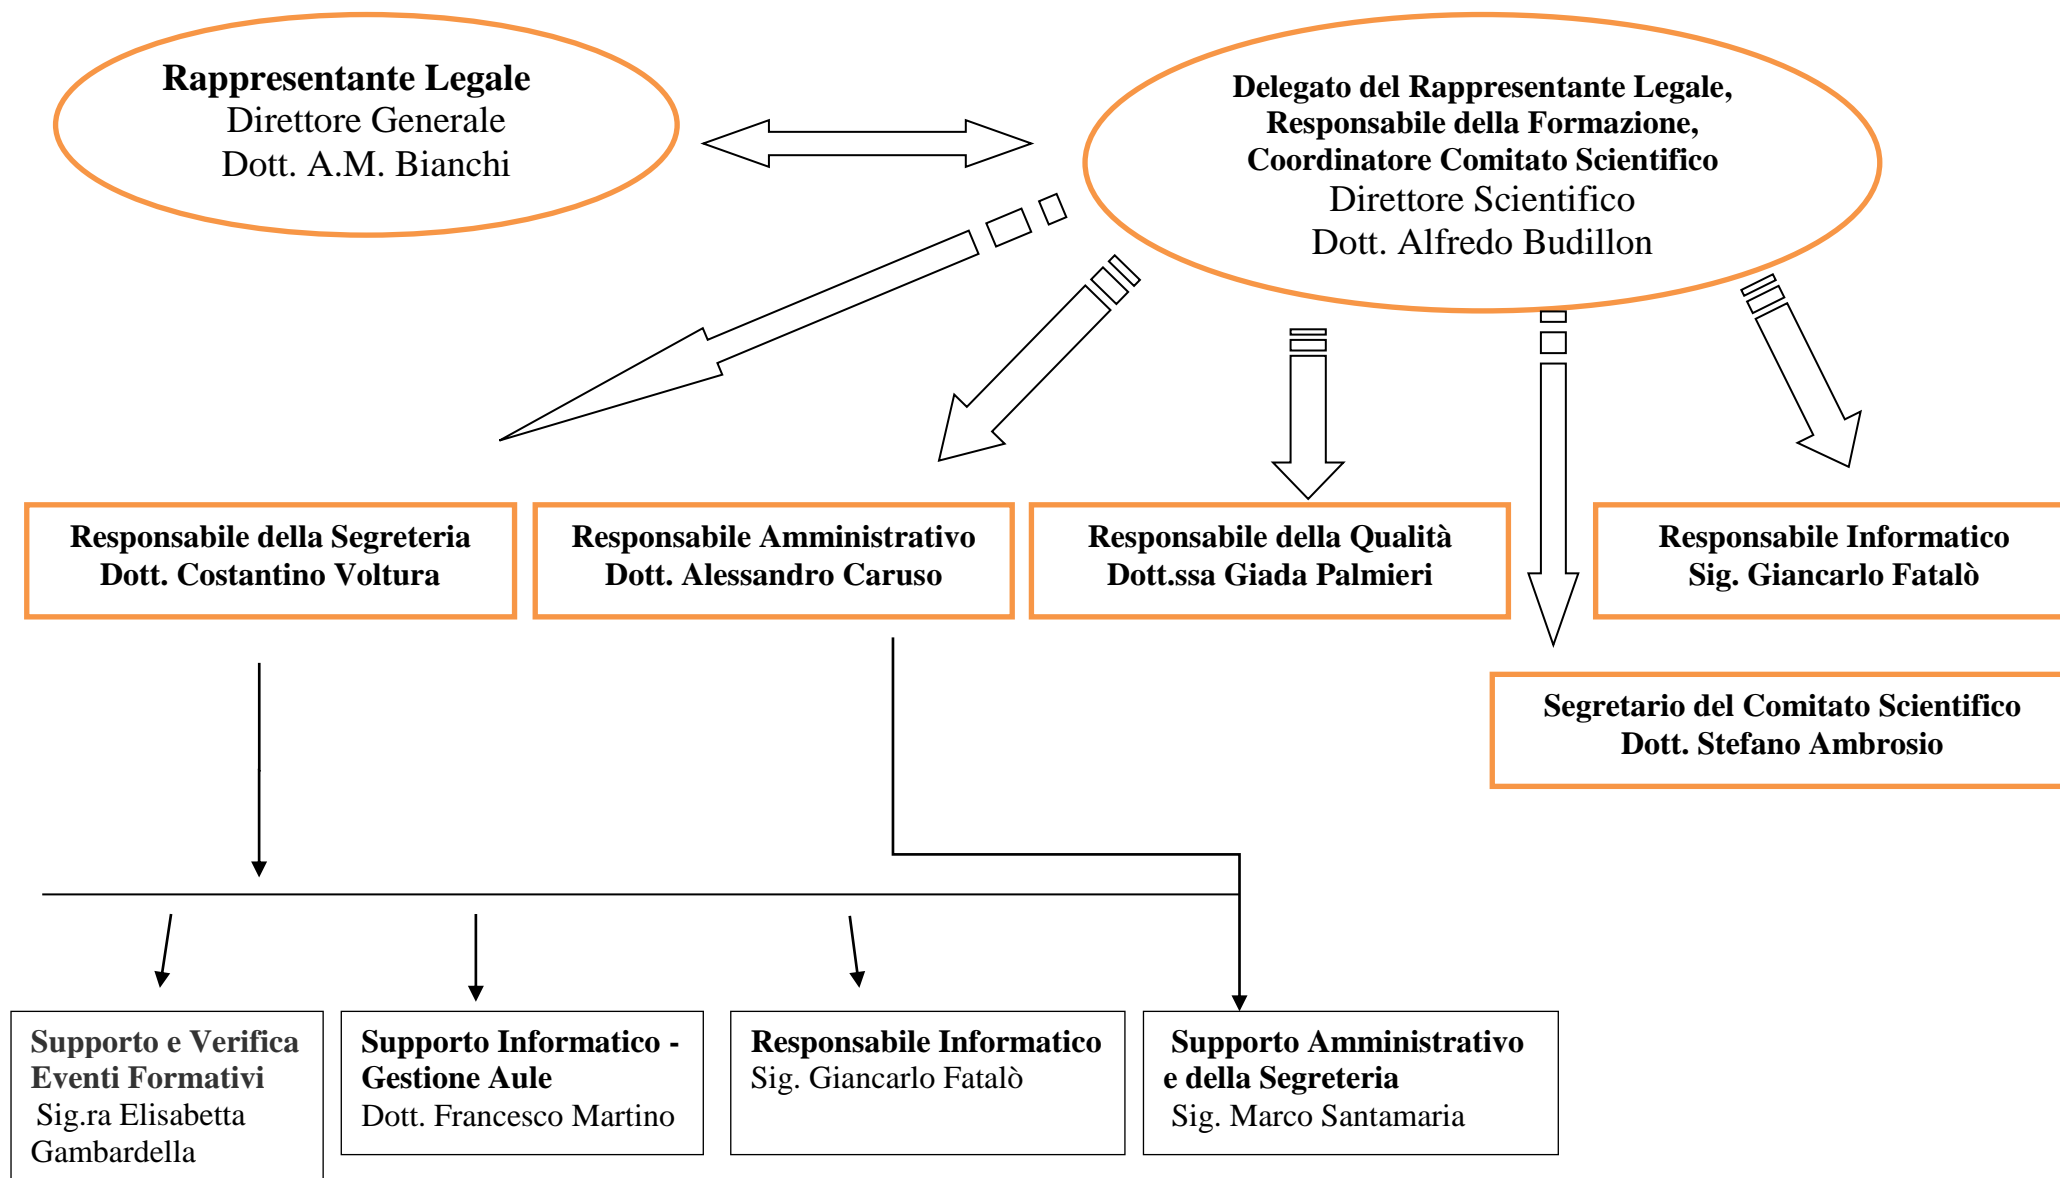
Rappresentante Legale
Direttore Generale
Dott. A.M. Bianchi

Delegato del Rappresentante Legale,
Responsabile della Formazione,
Coordinatore Comitato Scientifico
Direttore Scientifico
Dott. Alfredo Budillon

Responsabile della Segreteria
Dott. Costantino Voltura

Responsabile Amministrativo
Dott. Alessandro Caruso

Responsabile della Qualità
Dott.ssa Giada Palmieri

Responsabile Informatico
Sig. Giancarlo Fatalò

Segretario del Comitato Scientifico
Dott. Stefano Ambrosio

Supporto e Verifica Eventi Formativi
Sig.ra Elisabetta Gambardella

Supporto Informatico - Gestione Aule
Dott. Francesco Martino

Responsabile Informatico
Sig. Giancarlo Fatalò

Supporto Amministrativo e della Segreteria
Sig. Marco Santamaria